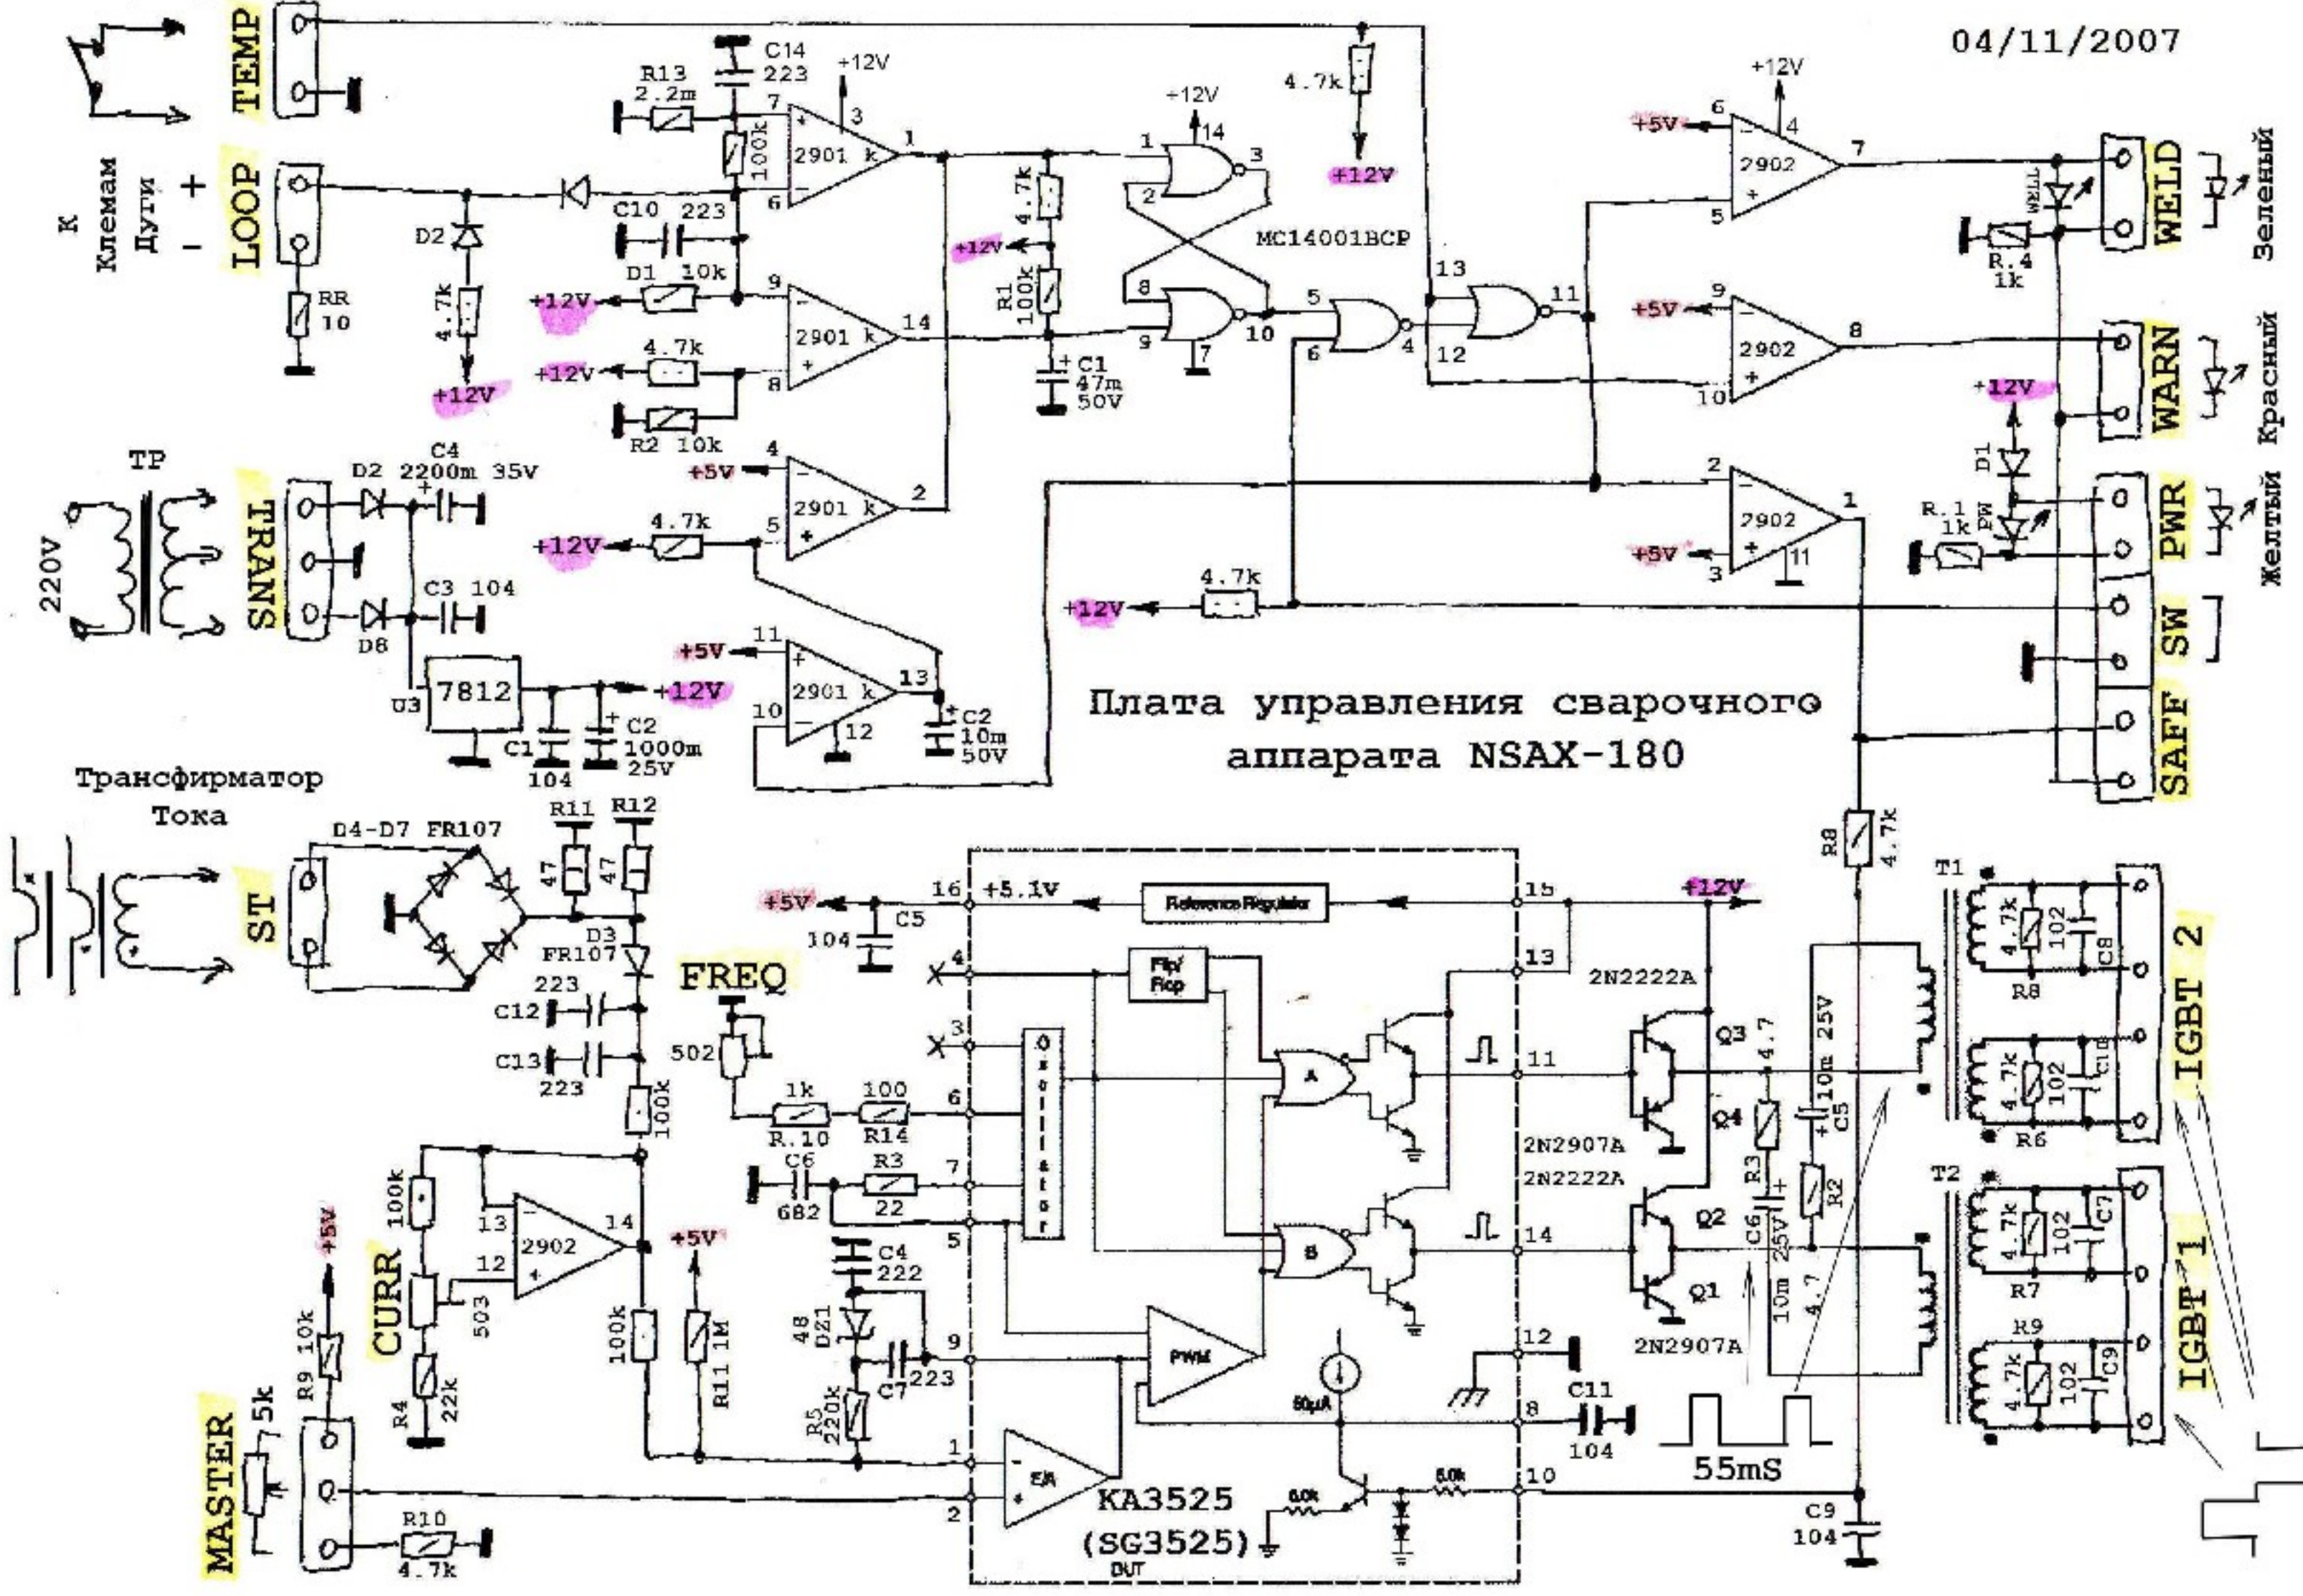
04/11/2007

TEMP

LOOP

К Клемам Дуги

+
-

R13 2.2m
C14 223
+12V
7
3
2901 k
1
100k
6
C10 223
D2
RR 10
4.7k
+12V
D1 10k
+12V
9
2901 k
14
+12V
4.7k
8
R2 10k

4.7k
+12V
R1 100k
C1 47m 50V

+12V
1
14
2
3
MC14001BCP
8
9
7
10
5
6
4

4.7k
+12V

13
12
11

+12V
+5V
6
4
2902
7
5
WELD
WELL
R.4 1k
Зеленый

+5V
9
2902
8
10
WARN
Красный

+12V
D1
2
2902
1
+5V
3
11
R.1 1k
PW
PWR
Желтый

SW

SAFF

TP
220V
TRANS
D2
C4 2200m 35V
C3 104
D6
U3
7812
C1 104
C2 1000m 25V
+12V

+5V
4
2901 k
2
+12V
4.7k
5

+5V
11
2901 k
13
10
12
C2 10m 50V

+12V
4.7k

Плата управления сварочного аппарата NSAX-180

Трансфиматор Тока

ST
D4-D7 FR107
R11 47
R12 47
D3 FR107
C12 223
C13 223
100k

FREQ
502
1k
R.10
100
R14

+5V
16
+5.1V
C5 104
Reference Regulator
15
+12V
4
Flip/ Flop
13
3
Oscillator
6
11
A
C6 682
R3 22
7
5
14
B
2N2222A
Q3
Q4
2N2907A
2N2222A
Q2
Q1
2N2907A
4.7
C5 10m 25V
R3
C6 25V 10m
R2
4.7

R8 4.7k

T1
4.7k
102
C8
R8
4.7k
102
C10
R6
IGBT 2

T2
4.7k
102
C7
R7
R9
4.7k
102
C9
IGBT 1

CURR
100k
13
12
2902
14
503
R4 22k
+5V
R9 10k
+5V
100k
R11 1M

C4 222
48 DZ1
R5 220k
C7 223
9
PWM
12
50μA
8
C11 104
55mS

MASTER 5k
1
E/A
2
R10 4.7k
KA3525 (SG3525)
DUT
5.0k
5.0k
10
C9 104